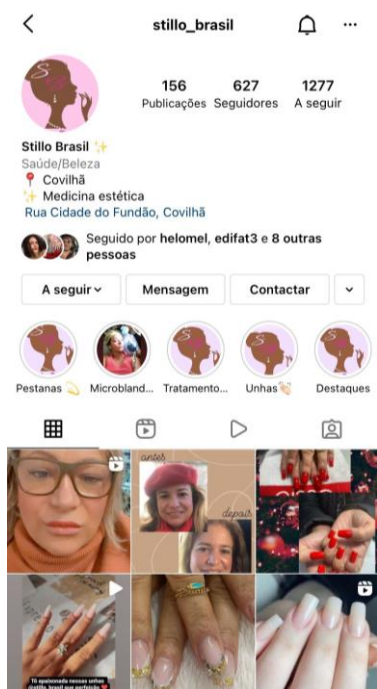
stillo_brasil

156
Publicações

627
Seguidores

1277
A seguir

Stillo Brasil ✨
Saúde/Beleza
📍 Covilhã
✨ Medicina estética
Rua Cidade do Fundão, Covilhã

Seguido por helomel, edifat3 e 8 outras pessoas

A seguir
Mensagem
Contactar

Pestanas 💫
Microbland...
Tratamento...
Unhas👏🏻
Destaques

antes
depois

Tô apaixonada nessas unhas @stillo_brasil que perfeição ❤️